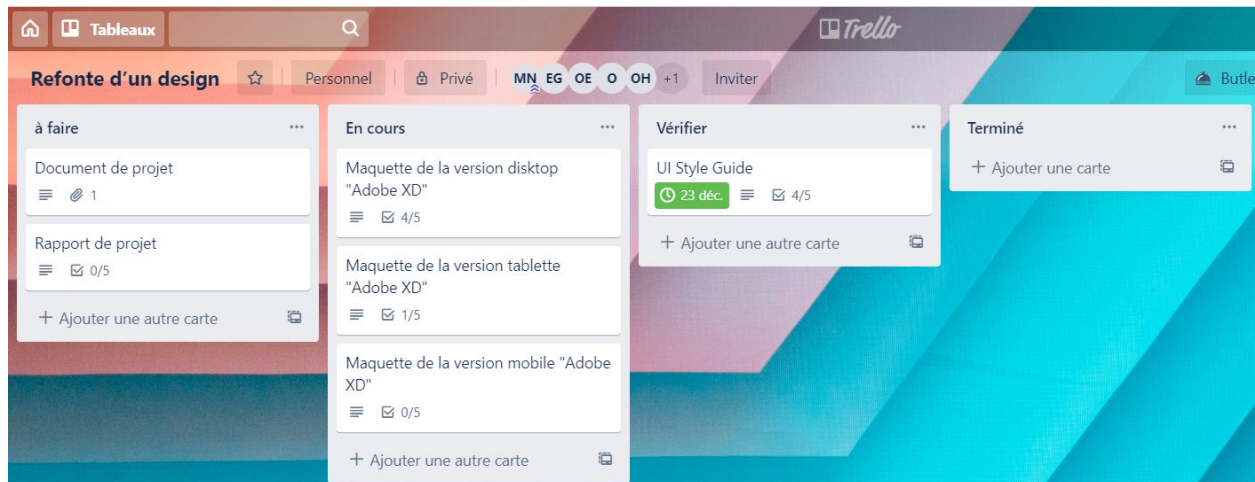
Tableaux

Trello

Refonte d'un design

Personnel

Privé

MN EG OE O OH +1

Inviter

Butle

à faire ...

Document de projet

1

Rapport de projet

0/5

+ Ajouter une autre carte

En cours ...

Maquette de la version disktop "Adobe XD"

4/5

Maquette de la version tablette "Adobe XD"

1/5

Maquette de la version mobile "Adobe XD"

0/5

+ Ajouter une autre carte

Vérifier ...

UI Style Guide

23 déc.

4/5

+ Ajouter une autre carte

Terminé ...

+ Ajouter une carte